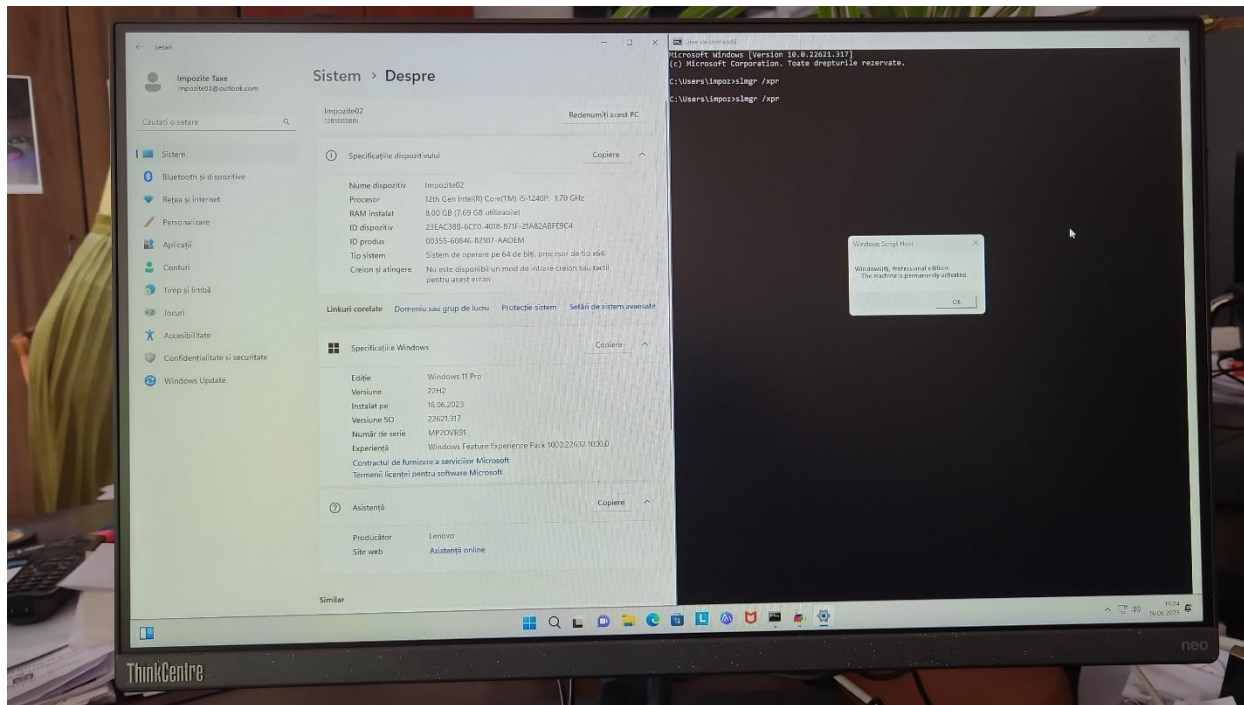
← Setări

Impozite Taxe
impozite02@outlook.com

Căutați o setare

Sistem
Bluetooth și dispozitive
Rețea și internet
Personalizare
Aplicații
Conturi
Timp și limbă
Jocuri
Accesibilitate
Confidențialitate și securitate
Windows Update

Sistem › Despre

Impozite02
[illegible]
Redenumiți acest PC

Specificațiile dispozitivului
Copiere

Nume dispozitiv Impozite02
Procesor 12th Gen Intel(R) Core(TM) i5-1240P 1.70 GHz
RAM instalat 8.00 GB (7.69 GB utilizabile)
ID dispozitiv 23EAC388-6CE0-4018-871F-21A82A8FE9C4
ID produs 00355-60846-82107-AAOEM
Tip sistem Sistem de operare pe 64 de biți, procesor de tip x64
Creion și atingere Nu este disponibil un mod de intrare creion sau tactil pentru acest ecran

Linkuri corelate Domeniu sau grup de lucru Protecție sistem Setări de sistem avansate

Specificații Windows
Copiere

Ediție Windows 11 Pro
Versiune 22H2
Instalat pe 16.06.2023
Versiune SO 22621.317
Număr de serie MP2DVR91
Experiență Windows Feature Experience Pack 1000.22632.1000.0
Contractul de furnizare a serviciilor Microsoft
Termenii licenței pentru software Microsoft

Asistență
Copiere

Producător Lenovo
Site web Asistență online

Similar

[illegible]
Microsoft Windows [Version 10.0.22621.317]
(c) Microsoft Corporation. Toate drepturile rezervate.

C:\Users\impoz>slmgr /xpr

C:\Users\impoz>slmgr /xpr

Windows Script Host
Windows(R), Professional edition:
The machine is permanently activated.
OK

15:24
16.06.2023

ThinkCentre
neo